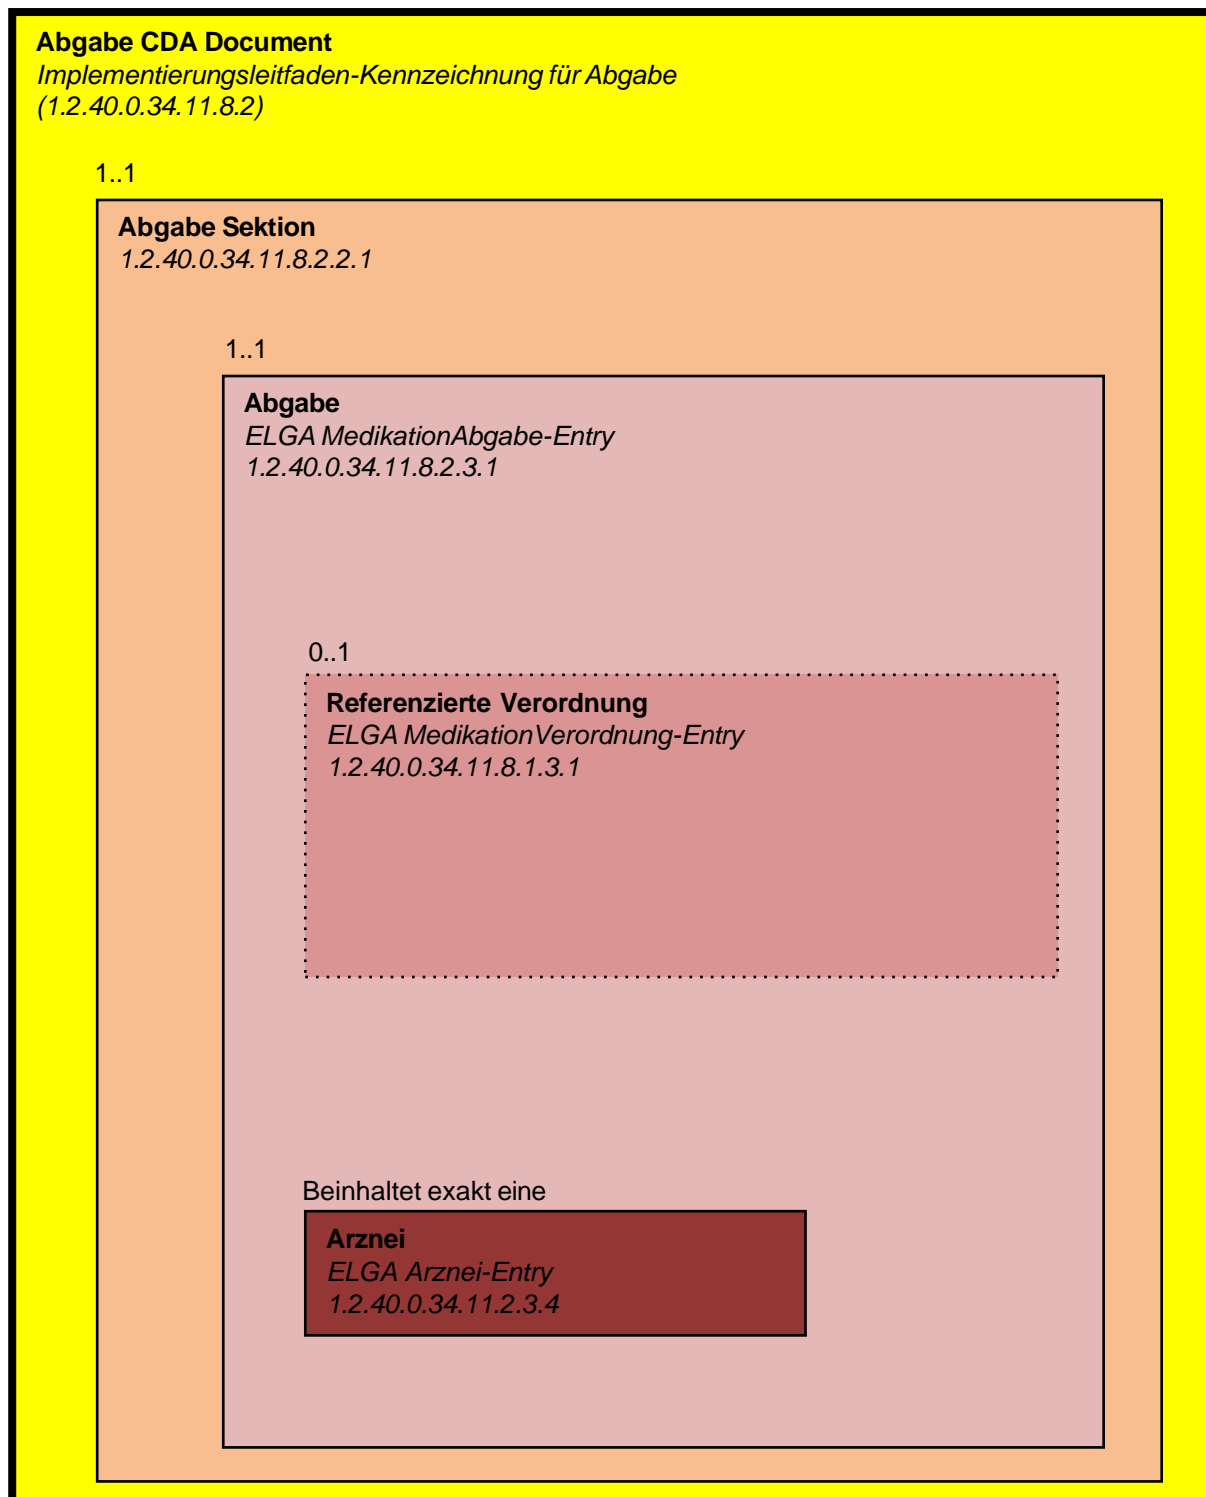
**Abgabe CDA Document**
*Implementierungsleitfaden-Kennzeichnung für Abgabe (1.2.40.0.34.11.8.2)*

1..1

**Abgabe Sektion**
*1.2.40.0.34.11.8.2.2.1*

1..1

**Abgabe**
*ELGA MedikationAbgabe-Entry*
*1.2.40.0.34.11.8.2.3.1*

0..1

**Referenzierte Verordnung**
*ELGA MedikationVerordnung-Entry*
*1.2.40.0.34.11.8.1.3.1*

Beinhaltet exakt eine

**Arznei**
*ELGA Arznei-Entry*
*1.2.40.0.34.11.2.3.4*